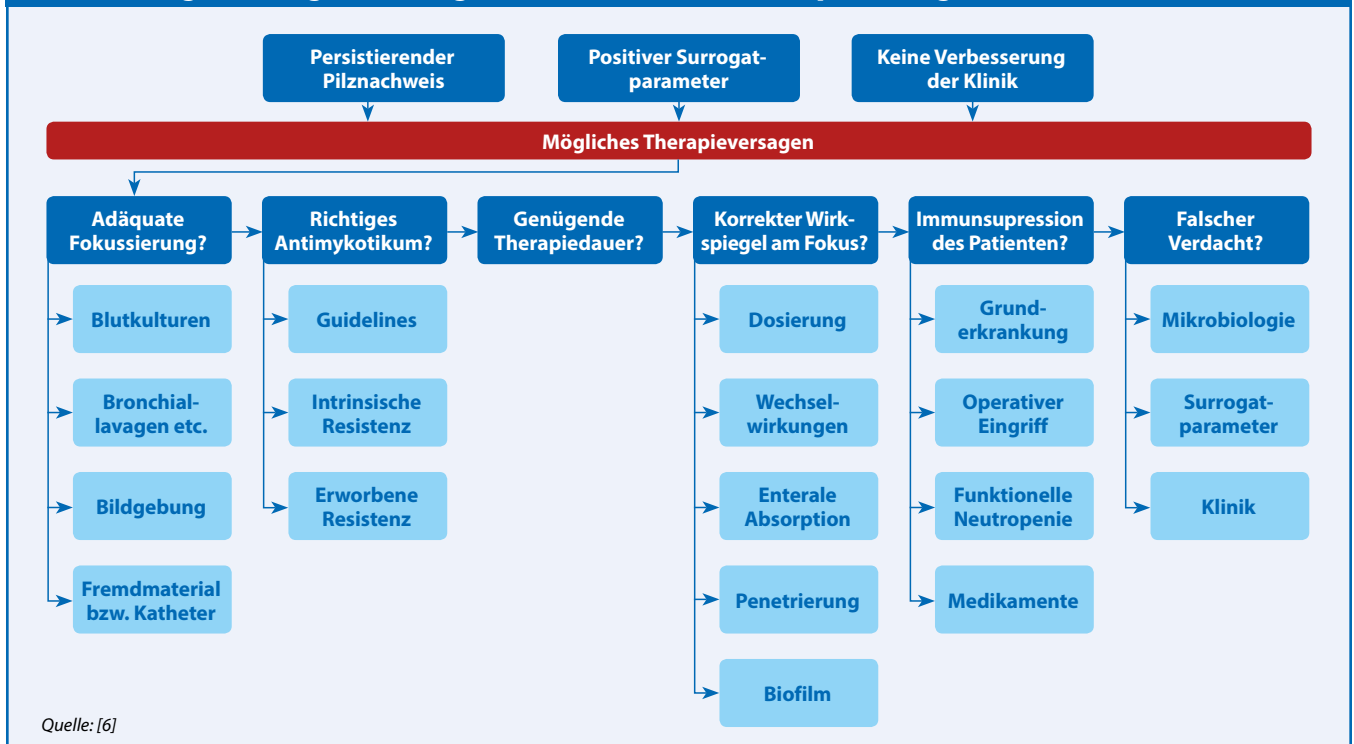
Persistierender Pilznachweis

Positiver Surrogatparameter

Keine Verbesserung der Klinik

Mögliches Therapieversagen

Adäquate Fokussierung?

Blutkulturen

Bronchiallavagen etc.

Bildgebung

Fremdmaterial bzw. Katheter

Richtiges Antimykotikum?

Guidelines

Intrinsische Resistenz

Erworbene Resistenz

Genügende Therapiedauer?

Korrekter Wirkspiegel am Fokus?

Dosierung

Wechselwirkungen

Enterale Absorption

Penetrierung

Biofilm

Immunsupression des Patienten?

Grunderkrankung

Operativer Eingriff

Funktionelle Neutropenie

Medikamente

Falscher Verdacht?

Mikrobiologie

Surrogatparameter

Klinik

Quelle: [6]